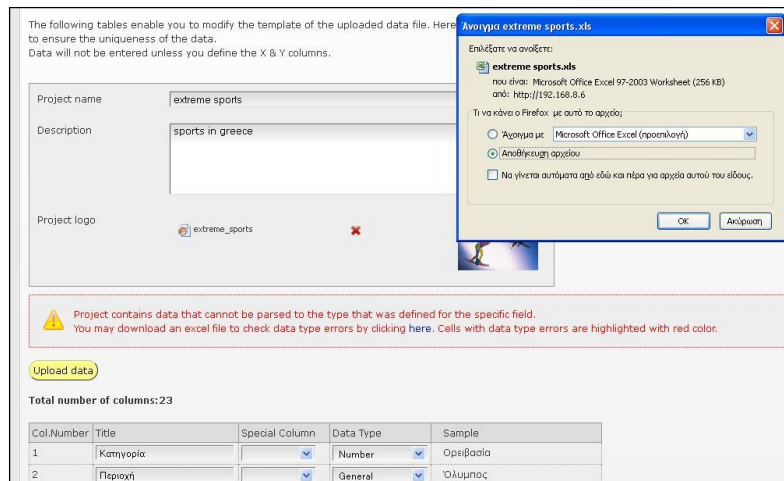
The following tables enable you to modify the template of the uploaded data file. Here
to ensure the uniqueness of the data.
Data will not be entered unless you define the X & Y columns.

Άνοιγμα extreme sports.xls

Επιλέξατε να ανοίξετε:

extreme sports.xls

που είναι: Microsoft Office Excel 97-2003 Worksheet (256 KB)
από: http://192.168.8.6

Τι να κάνει ο Firefox με αυτό το αρχείο;

Άνοιγμα με Microsoft Office Excel (προεπιλογή)

Αποθήκευση αρχείου

Να γίνεται αυτόματα από εδώ και πέρα για αρχεία αυτού του είδους.

OK Ακύρωση

Project name extreme sports

Description sports in greece

Project logo extreme_sports

Project contains data that cannot be parsed to the type that was defined for the specific field.
You may download an excel file to check data type errors by clicking here. Cells with data type errors are highlighted with red color.

Upload data

Total number of columns:23

| Col.Number | Title | Special Column | Data Type | Sample |
|---|---|---|---|---|
| 1 | Κατηγορία | | Number | Ορειβασία |
| 2 | Περιοχή | | General | Όλυμπος |